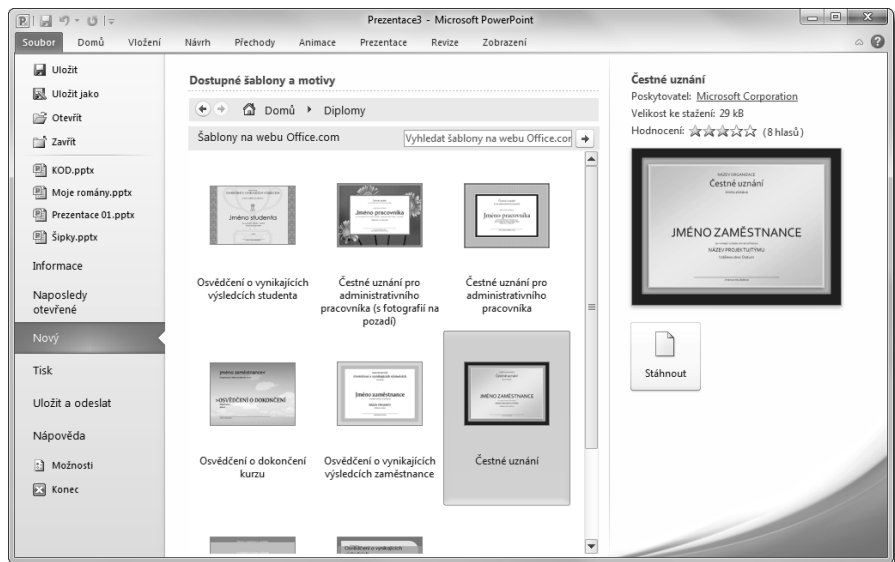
Prezentace3 - Microsoft PowerPoint

Soubor Domů Vložení Návrh Přechody Animace Prezentace Revize Zobrazení

Uložit
Uložit jako
Otevřít
Zavřít
KOD.pptx
Moje romány.pptx
Prezentace 01.pptx
Šipky.pptx
Informace
Naposledy otevřené
Nový
Tisk
Uložit a odeslat
Nápověda
Možnosti
Konec

Dostupné šablony a motivy

Domů ▸ Diplomy

Šablony na webu Office.com

Vyhledat šablony na webu Office.com

Jméno studenta

Osvědčení o vynikajících výsledcích studenta

Jméno pracovníka

Čestné uznání pro administrativního pracovníka (s fotografií na pozadí)

Jméno pracovníka

Čestné uznání pro administrativního pracovníka

>OSVĚDČENÍ O DOKONČENÍ

Osvědčení o dokončení kurzu

Jméno zaměstnance

Osvědčení o vynikajících výsledcích zaměstnance

JMÉNO ZAMĚSTNANCE

Čestné uznání

Čestné uznání
Poskytovatel: Microsoft Corporation
Velikost ke stažení: 29 kB
Hodnocení: ☆☆☆☆☆ (8 hlasů)

Čestné uznání
JMÉNO ZAMĚSTNANCE
NÁZEV PROJEKTU/TÝMU

Stáhnout